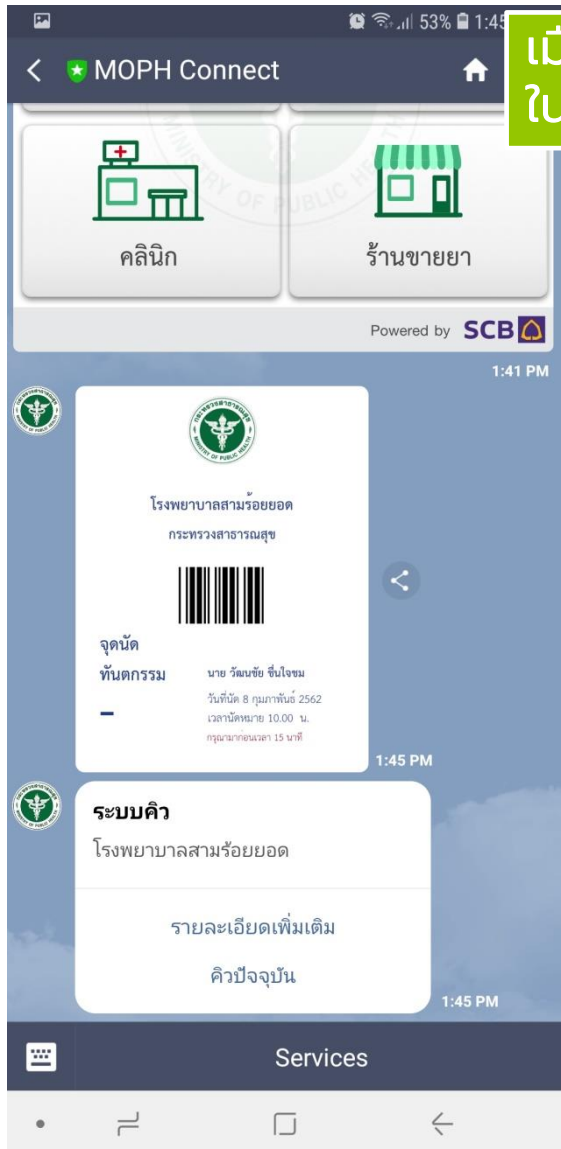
53% 1:45

MOPH Connect

เมื่
ใบ

คลินิก

ร้านขายยา

Powered by SCB

1:41 PM

โรงพยาบาลสามร้อยยอด
กระทรวงสาธารณสุข

จุดนัด
ทันตกรรม
–

นาย วัฒนชัย ชื่นใจชม
วันที่นัด 8 กุมภาพันธ์ 2562
เวลานัดหมาย 10.00 น.
กรุณามาก่อนเวลา 15 นาที

1:45 PM

ระบบคิว
โรงพยาบาลสามร้อยยอด

รายละเอียดเพิ่มเติม

คิวปัจจุบัน

1:45 PM

Services